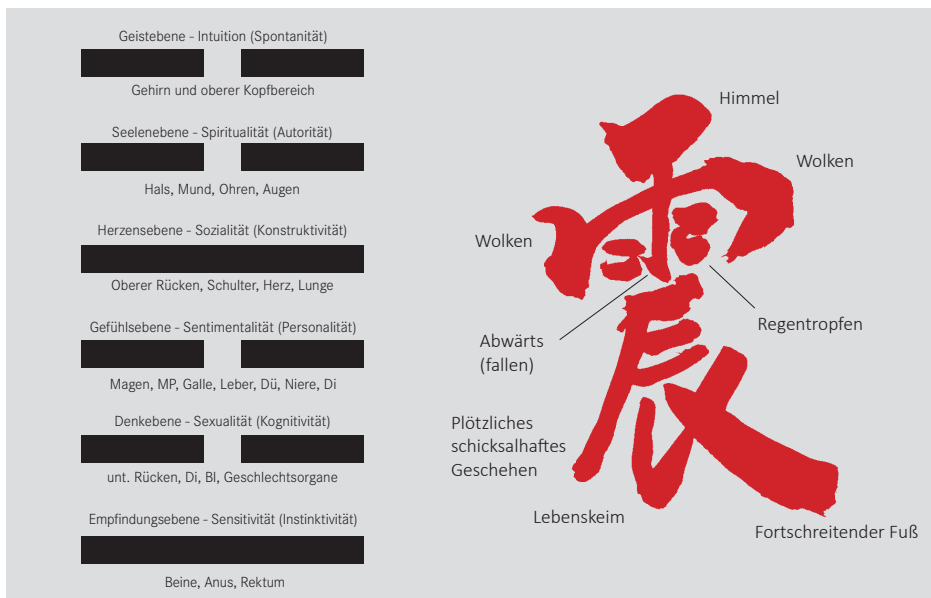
Geistebene - Intuition (Spontanität)

Gehirn und oberer Kopfbereich

Seelenebene - Spiritualität (Autorität)

Hals, Mund, Ohren, Augen

Herzensebene - Sozialität (Konstruktivität)

Oberer Rücken, Schulter, Herz, Lunge

Gefühlsebene - Sentimentalität (Personalität)

Magen, MP, Galle, Leber, Dü, Niere, Di

Denkebene - Sexualität (Kognitivität)

unt. Rücken, Di, Bl, Geschlechtsorgane

Empfindungsebene - Sensitivität (Instinktivität)

Beine, Anus, Rektum

Himmel

Wolken

Wolken

震

Regentropfen

Abwärts (fallen)

Plötzliches schicksalhaftes Geschehen

Lebenskeim

Fortschreitender Fuß